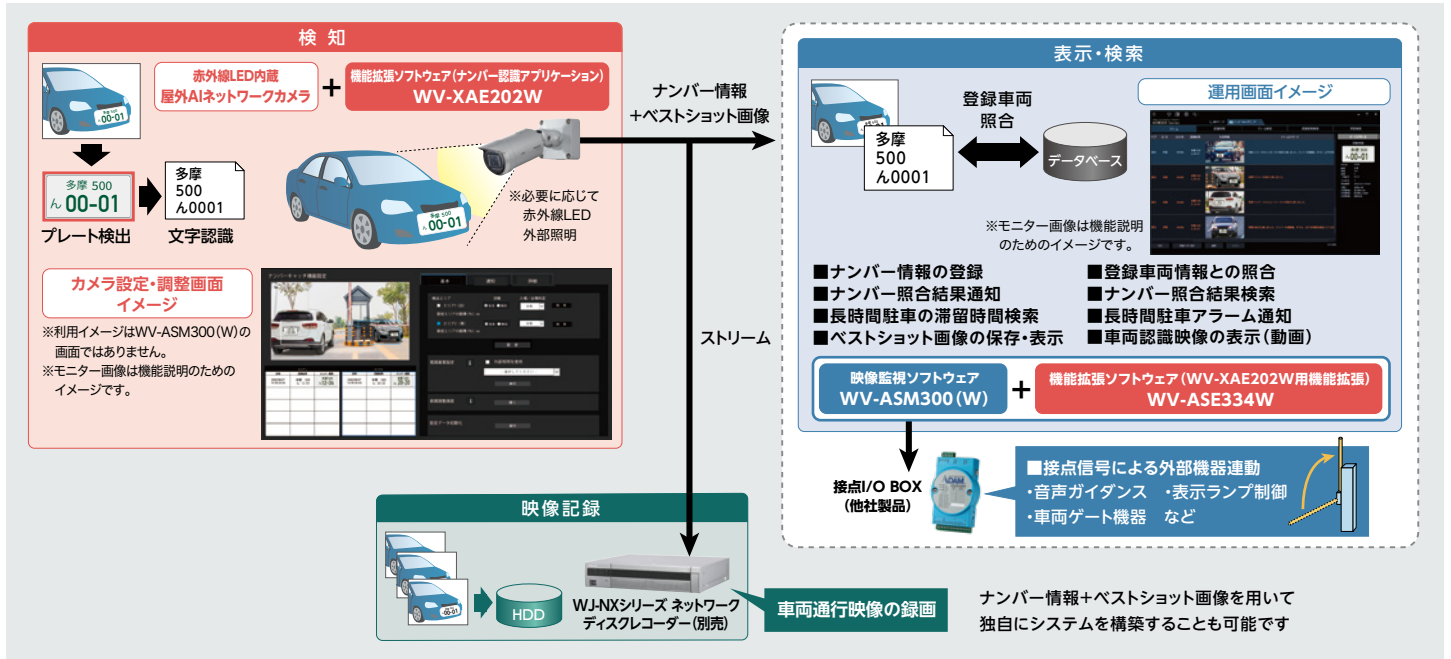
検 知

赤外線LED内蔵
屋外AIネットワークカメラ

+

機能拡張ソフトウェア（ナンバー認識アプリケーション）
WV-XAE202W

00-01

多摩 500
ん 00-01

多摩
500
ん0001

プレート検出　文字認識

多摩 500
ん 00-01

※必要に応じて
赤外線LED
外部照明

カメラ設定・調整画面
イメージ

※利用イメージはWV-ASM300（W）の画面ではありません。
※モニター画像は機能説明のためのイメージです。

ナンバー情報
+ベストショット画像

ストリーム

表示・検索

登録車両
照合

多摩
500
ん0001

データベース

運用画面イメージ

※モニター画像は機能説明のためのイメージです。

■ナンバー情報の登録
■ナンバー照合結果通知
■長時間駐車の滞留時間検索
■ベストショット画像の保存・表示

■登録車両情報との照合
■ナンバー照合結果検索
■長時間駐車アラーム通知
■車両認識映像の表示（動画）

映像監視ソフトウェア
WV-ASM300（W）

+

機能拡張ソフトウェア（WV-XAE202W用機能拡張）
WV-ASE334W

接点I/O BOX
（他社製品）

■接点信号による外部機器連動
・音声ガイダンス　・表示ランプ制御
・車両ゲート機器　など

映像記録

00-01

HDD

WJ-NXシリーズ ネットワーク
ディスクレコーダー（別売）

車両通行映像の録画

ナンバー情報+ベストショット画像を用いて
独自にシステムを構築することも可能です